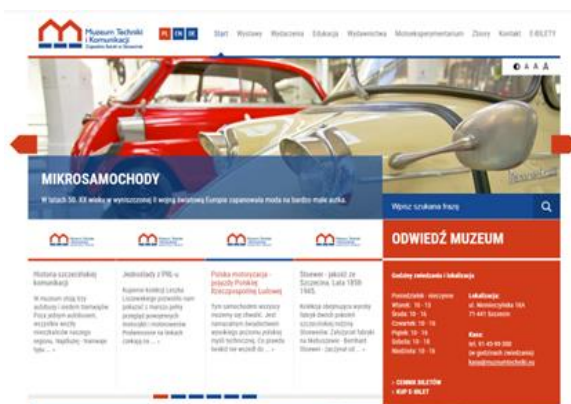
Muzeum Techniki i Komunikacji
Zajezdnia Sztuki w Szczecinie

PL EN DE

Start Wystawy Wydarzenia Edukacja Wydawnictwa Motoeksperymentarium Zbiory Kontakt E-BILETY

A A A

MIKROSAMOCHODY

W latach 50. XX wieku w wyniszczonej II wojną światową Europie zapanowała moda na bardzo małe auta.

Wpisz szukaną frazę

Historia szczecińskiej komunikacji

W muzeum stoją trzy autobusy i siedem tramwajów. Poza jednym autobusem, wszystkie wozity mieszkańców naszego regionu. Najdłużej tramwaje typu ... »

Jednoślady z PRL-u

Kopienie kolekcji Leszka Leszowskiego pozwoliło nam pokazać z marszu pełny przegląd powojennych motocykli i motorowerów Podawanie na lokach zaskują ... »

Polska motoryzacja - pojazdy Polskiej Rzeczypospolitej Ludowej

Tym samochodom wozimy niczemy się chwalić. Jest namacalnym świadectwem wysokiego poziomu polskiej myśli technicznej. Co prawda bardzo nie wozidł ... »

Stoewer - jakość ze Szczecina. Lata 1858-1945.

Kolekcja obejmująca wyroby fabryki braci polskich szczecińskiej rodziny Stoewerów. Założyciel fabryki na Mełuszowie - Bernhard Stoewer - zaczynał od ... »

ODWIEDŹ MUZEUM

Godziny zwiedzania i lokalizacja

Poniedziałek - nieczynne
Wtorek: 10 - 18
Środa: 10 - 18
Czwartek: 10 - 18
Piątek: 10 - 18
Sobota: 10 - 18
Niedziela: 10 - 18

Lokalizacja:
ul. Niemierzyńska 18A
71-441 Szczecin

Kasa:
tel. 91 43 69 300
(w godzinach zwiedzania)
kasa@muzeumtechniki.eu

» CENNIK BILETÓW
» KUP E-BILET